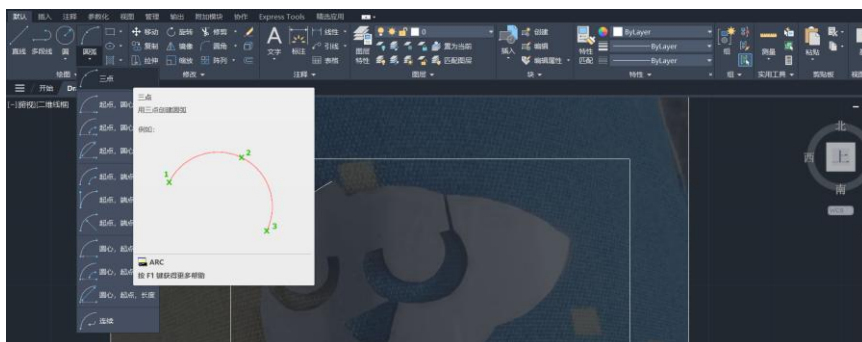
默认 插入 注释 参数化 视图 管理 输出 附加模块 协作 Express Tools 精选应用

直线 多段线 圆 圆弧

移动 旋转 修剪 复制 镜像 圆角 拉伸 缩放 阵列

文字 标注 线性 引线 表格

图层 置为当前 匹配图层

插入 创建 编辑 编辑属性

特性 匹配 ByLayer ByLayer ByLayer

组 测量 粘贴

绘图 修改 注释 图层 块 特性 组 实用工具 剪贴板

开始 Dr

[-][俯视][二维线框]

三点

起点、圆心、...

起点、圆心、...

起点、圆心、...

起点、端点、...

起点、端点、...

起点、端点、...

圆心、起点、...

圆心、起点、...

圆心、起点、长度

连续

三点
用三点创建圆弧
例如:

1
2
3

ARC
按 F1 键获得更多帮助

北
西
上
南
WCS